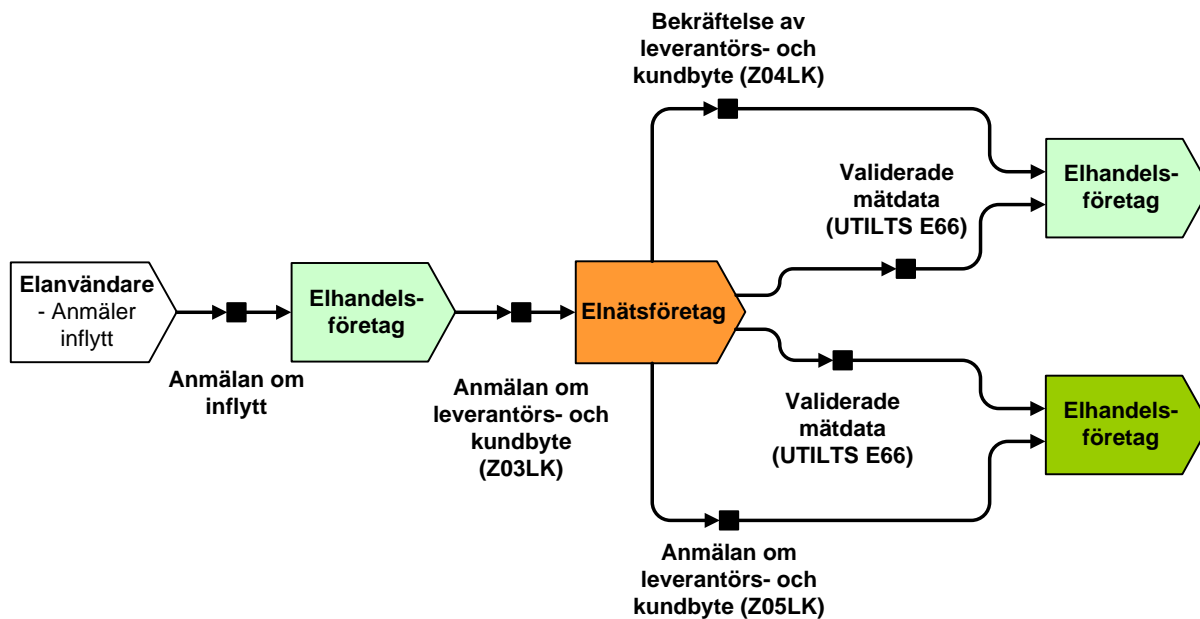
Bekräftelse av leverantörs- och kundbyte (Z04LK)

Validerade mätdata (UTILTS E66)

Elhandelsföretag

Elanvändare - Anmäler inflytt

Elhandelsföretag

Elnätsföretag

Anmälan om inflytt

Anmälan om leverantörs- och kundbyte (Z03LK)

Validerade mätdata (UTILTS E66)

Elhandelsföretag

Anmälan om leverantörs- och kundbyte (Z05LK)